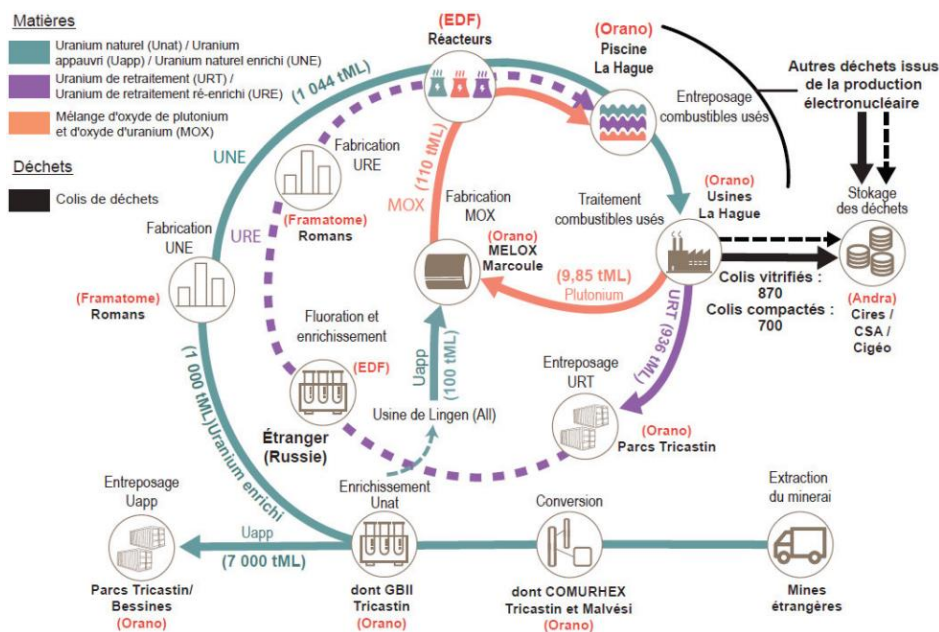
Matières

Uranium naturel (Unat) / Uranium appauvri (Uapp) / Uranium naturel enrichi (UNE)

Uranium de retraitement (URT) / Uranium de retraitement ré-enrichi (URE)

Mélange d'oxyde de plutonium et d'oxyde d'uranium (MOX)

Déchets

Colis de déchets

(EDF)
Réacteurs

(Orano)
Piscine
La Hague

Autres déchets issus de la production électronucléaire

(1 044 tML)

Entreposage combustibles usés

Fabrication URE

(Framatome)
Romans

UNE

URE

(110 tML)

MOX

Fabrication MOX

(Orano)
MELOX
Marcoule

Traitement combustibles usés

(Orano)
Usines
La Hague

Stokage des déchets

Fabrication UNE

(Framatome)
Romans

(9,85 tML)
Plutonium

Colis vitrifiés : 870
Colis compactés : 700

(Andra)
Cires / CSA / Cigéo

Fluoration et enrichissement

(EDF)

Uapp
(100 tML)

URT (936 tML)

Entreposage URT

(1 000 tML) Uranium enrichi

Étranger (Russie)

Usine de Lingen (All)

(Orano)
Parcs Tricastin

Enrichissement Unat

Conversion

Extraction du minerai

Entreposage Uapp

Uapp
(7 000 tML)

Parcs Tricastin/ Bessines
(Orano)

dont GBII
Tricastin
(Orano)

dont COMURHEX
Tricastin et Malvési
(Orano)

Mines étrangères